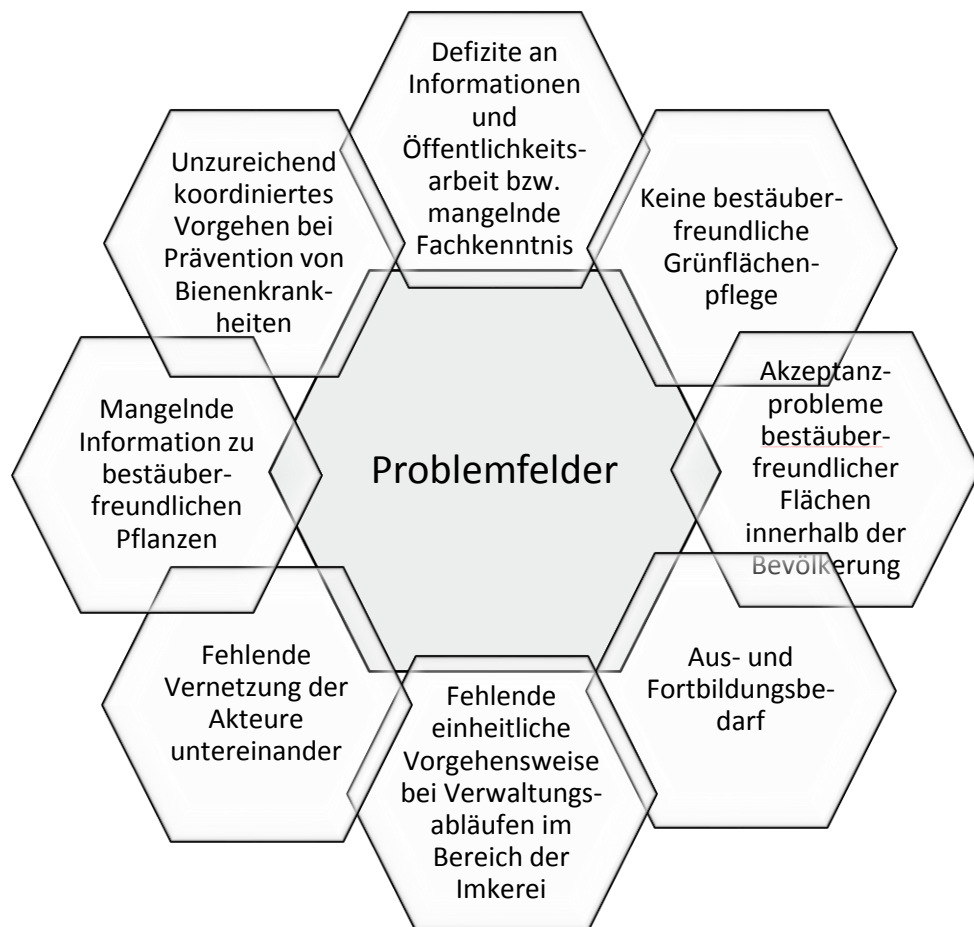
Defizite an Informationen und Öffentlichkeitsarbeit bzw. mangelnde Fachkenntnis

Unzureichend koordiniertes Vorgehen bei Prävention von Bienenkrankheiten

Keine bestäuberfreundliche Grünflächenpflege

Mangelnde Information zu bestäuberfreundlichen Pflanzen

Problemfelder

Akzeptanzprobleme bestäuberfreundlicher Flächen innerhalb der Bevölkerung

Fehlende Vernetzung der Akteure untereinander

Fehlende einheitliche Vorgehensweise bei Verwaltungsabläufen im Bereich der Imkerei

Aus- und Fortbildungsbedarf